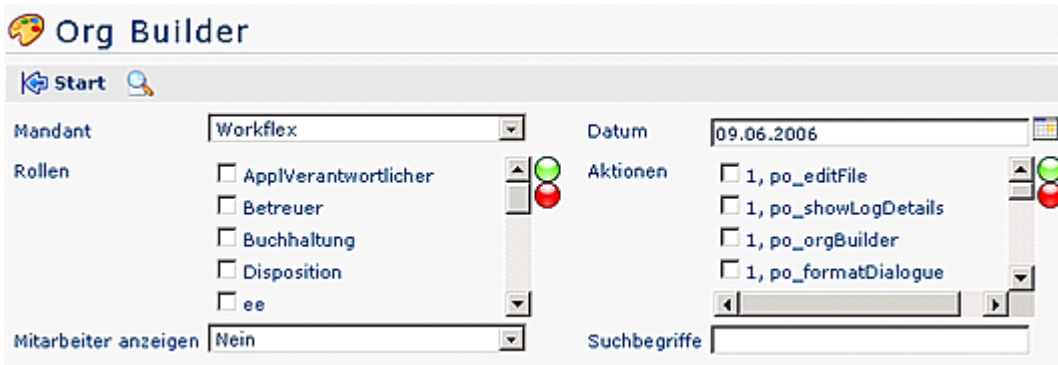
Org Builder

Start

Mandant Workflex

Datum 09.06.2006

Rollen
ApplVerantwortlicher
Betreuer
Buchhaltung
Disposition
ee

Aktionen
1, po_editFile
1, po_showLogDetails
1, po_orgBuilder
1, po_formatDialogue

Mitarbeiter anzeigen Nein

Suchbegriffe